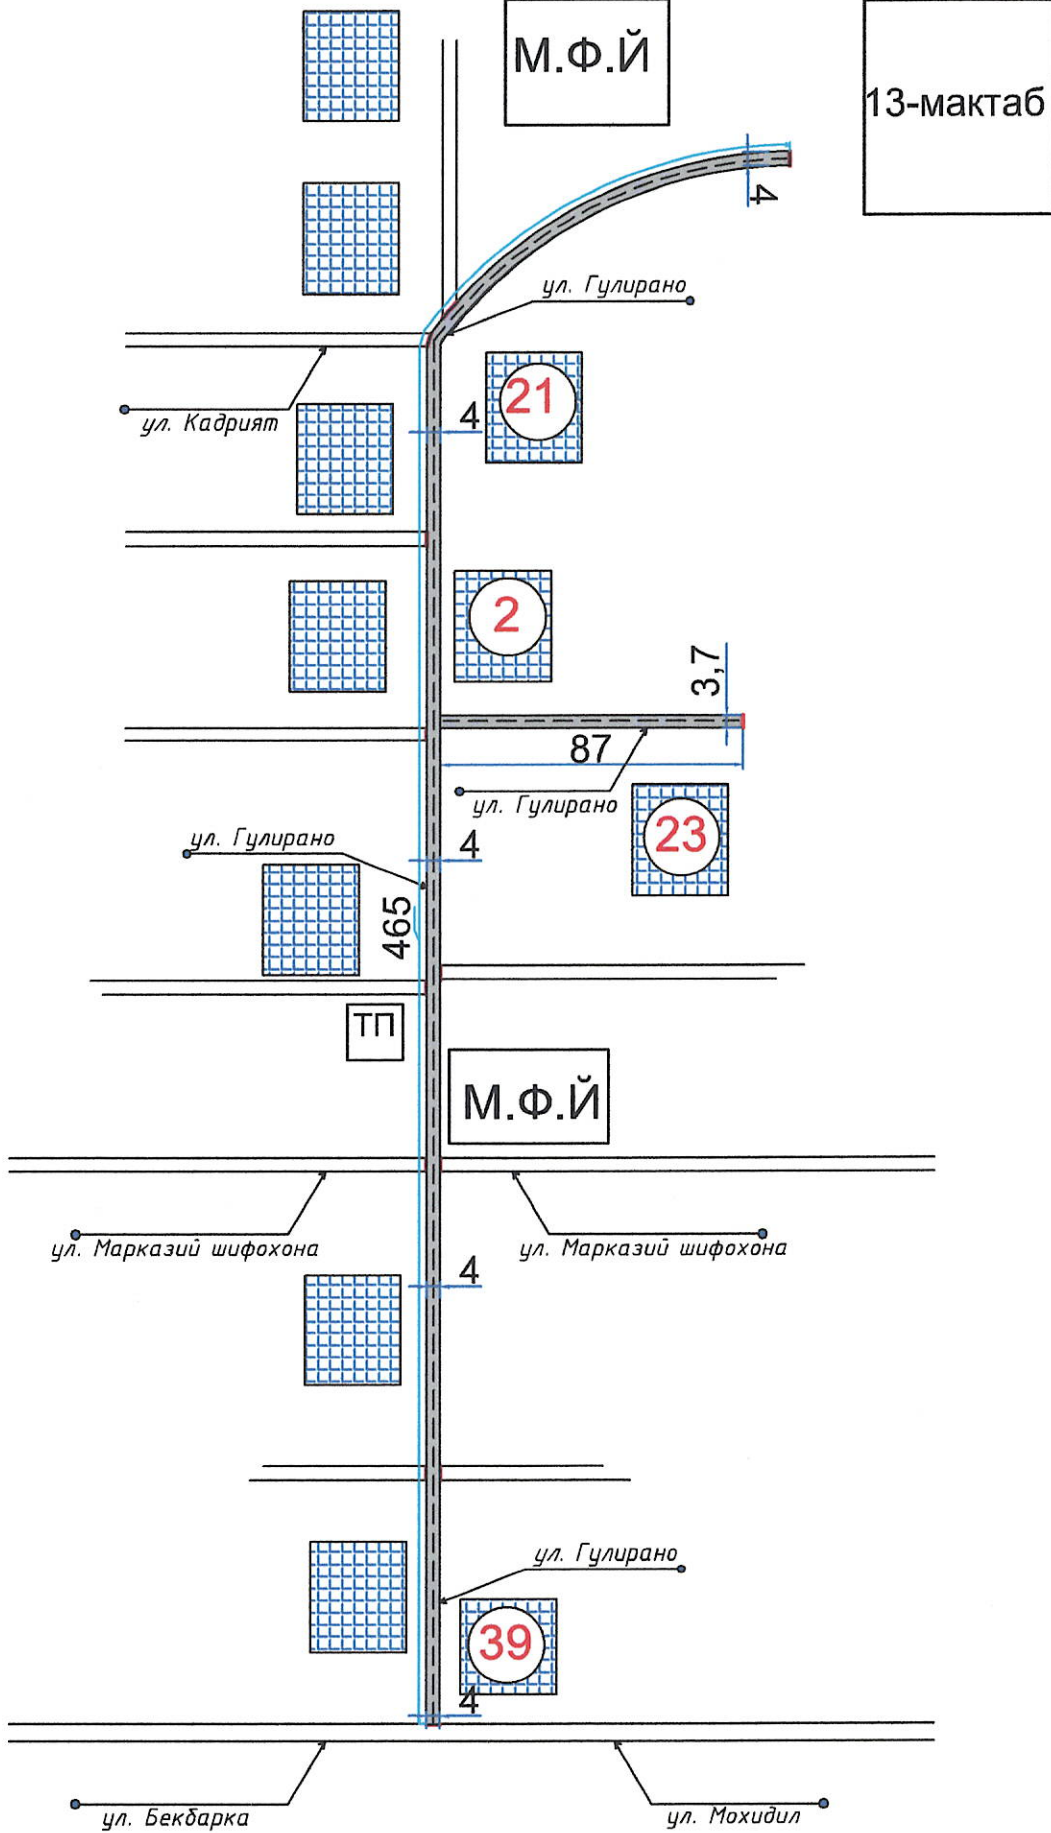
М.Ф.Й

13-мактаб

4

ул. Гулирано

ул. Кадрият

4

21

2

3,7

87

ул. Гулирано

23

ул. Гулирано

4

465

ТП

М.Ф.Й

ул. Марказий шифохона

ул. Марказий шифохона

4

ул. Гулирано

39

4

ул. Бекбарка

ул. Мохидил